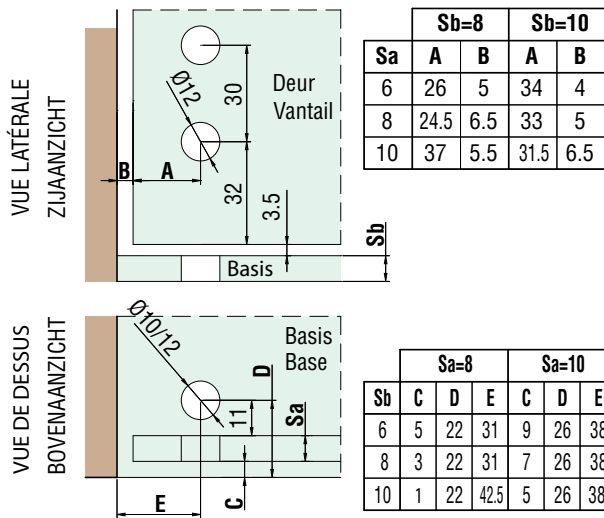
VUE LATÉRALE
ZIJAANZICHT

Ø12

30

Deur
Vantail

B

A

32

3.5

Sb

Basis

| | Sb=8 | | Sb=10 | |
|---|---|---|---|---|
| Sa | A | B | A | B |
| 6 | 26 | 5 | 34 | 4 |
| 8 | 24.5 | 6.5 | 33 | 5 |
| 10 | 37 | 5.5 | 31.5 | 6.5 |

VUE DE DESSUS
BOVENAANZICHT

Ø10/12

Basis
Base

D

11

Sa

E

C

| | Sa=8 | | | Sa=10 | | |
|---|---|---|---|---|---|---|
| Sb | C | D | E | C | D | E |
| 6 | 5 | 22 | 31 | 9 | 26 | 38 |
| 8 | 3 | 22 | 31 | 7 | 26 | 38 |
| 10 | 1 | 22 | 42.5 | 5 | 26 | 38 |